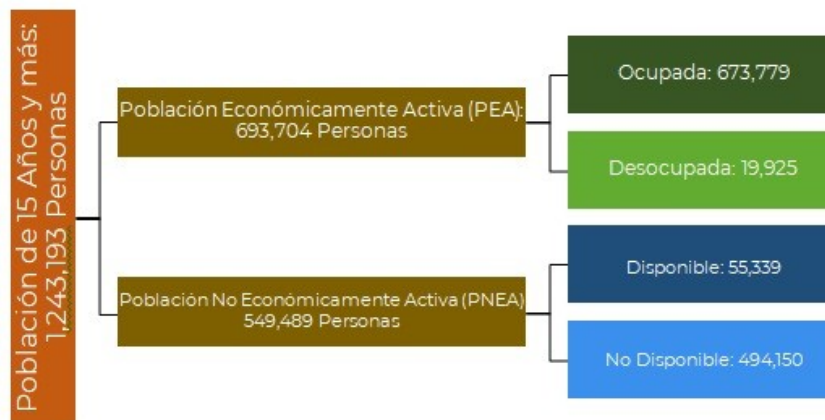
Población de 15 Años y más: 1,243,193 Personas

Población Económicamente Activa (PEA): 693,704 Personas

Ocupada: 673,779

Desocupada: 19,925

Población No Económicamente Activa (PNEA) 549,489 Personas

Disponible: 55,339

No Disponible: 494,150